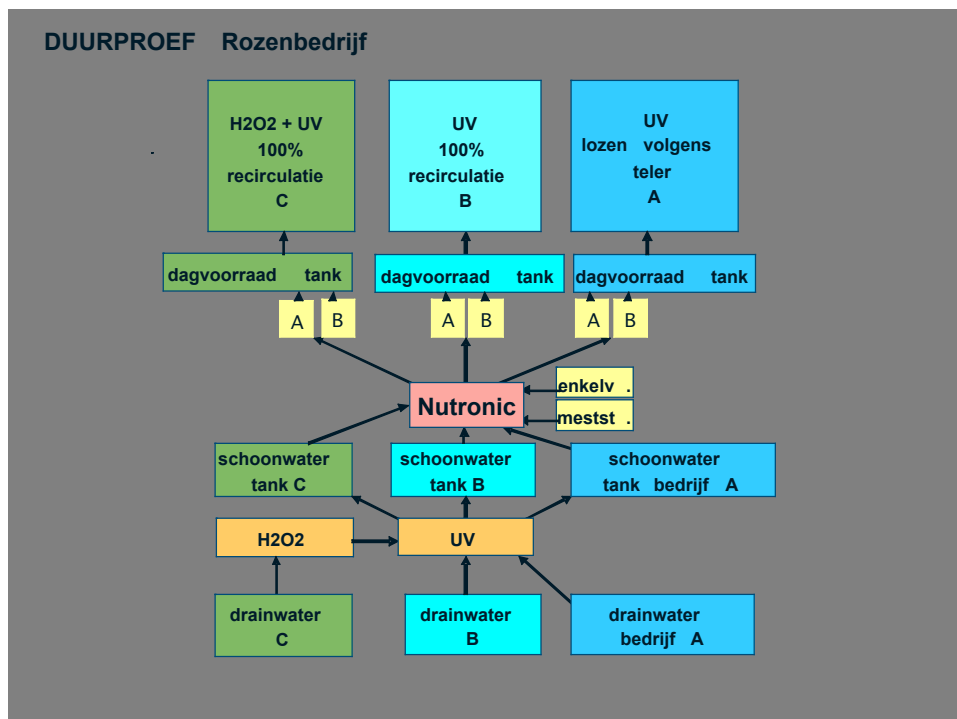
DUURPROEF Rozenbedrijf

H2O2 + UV
100%
recirculatie
C

UV
100%
recirculatie
B

UV
lozen volgens
teler
A

dagvoorraad tank

dagvoorraad tank

dagvoorraad tank

A B

A B

A B

Nutronic

enkelv .

mestst .

schoonwater
tank C

schoonwater
tank B

schoonwater
tank bedrijf A

H2O2

UV

drainwater
C

drainwater
B

drainwater
bedrijf A